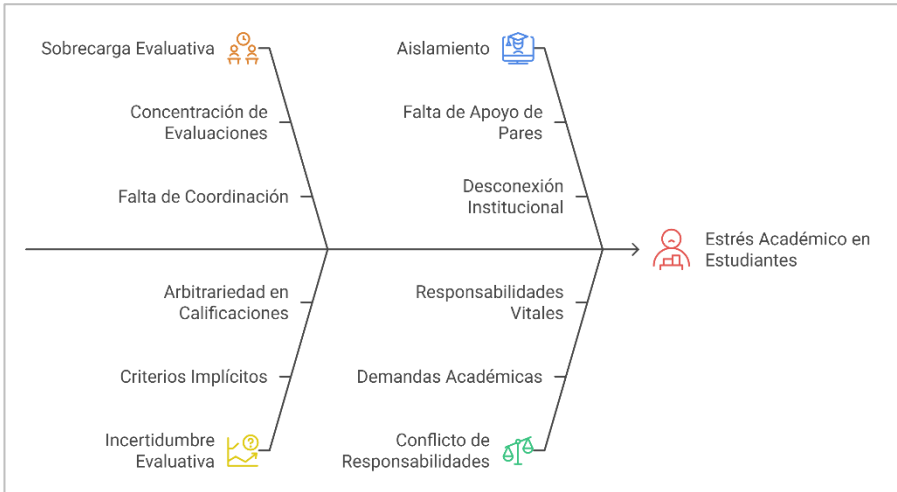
Sobrecarga Evaluativa

Concentración de Evaluaciones

Falta de Coordinación

Aislamiento

Falta de Apoyo de Pares

Desconexión Institucional

Estrés Académico en Estudiantes

Arbitrariedad en Calificaciones

Criterios Implícitos

Incertidumbre Evaluativa

Responsabilidades Vitales

Demandas Académicas

Conflicto de Responsabilidades